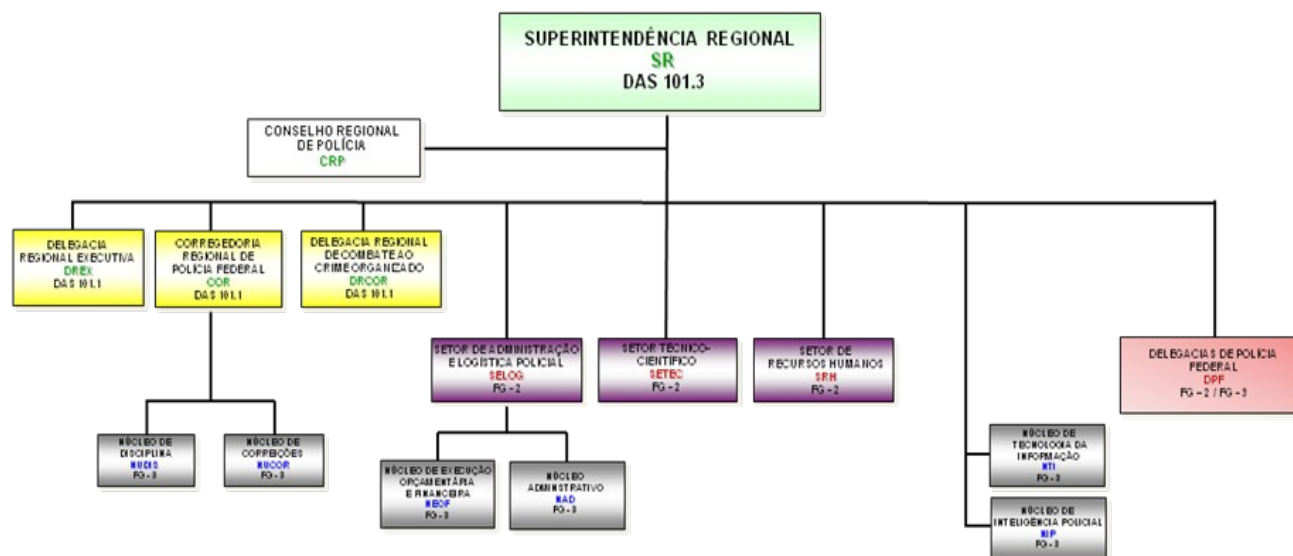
SUPERINTENDÊNCIA REGIONAL
SR
DAS 101.3

CONSELHO REGIONAL DE POLÍCIA
CRP

DELEGACIA REGIONAL EXECUTIVA
DREX
DAS 101.1

CORREGEDORIA REGIONAL DE POLÍCIA FEDERAL
COR
DAS 101.1

DELEGACIA REGIONAL DE COMBATE AO CRIME ORGANIZADO
DRCOR
DAS 101.1

SETOR DE ADMINISTRAÇÃO E LOGÍSTICA POLICIAL
SELOG
FG – 2

SETOR TÉCNICO-CIENTÍFICO
SETEC
FG – 2

SETOR DE RECURSOS HUMANOS
SRH
FG – 2

DELEGACIAS DE POLÍCIA FEDERAL
DPF
FG – 2 / FG – 3

NÚCLEO DE DISCIPLINA
NUDIS
FG – 3

NÚCLEO DE CORREIÇÕES
NUCOR
FG – 3

NÚCLEO DE EXECUÇÃO ORÇAMENTÁRIA E FINANCEIRA
NEOF
FG – 3

NÚCLEO ADMINISTRATIVO
NAD
FG – 3

NÚCLEO DE TECNOLOGIA DA INFORMAÇÃO
NTI
FG – 3

NÚCLEO DE INTELIGÊNCIA POLICIAL
NIP
FG – 3